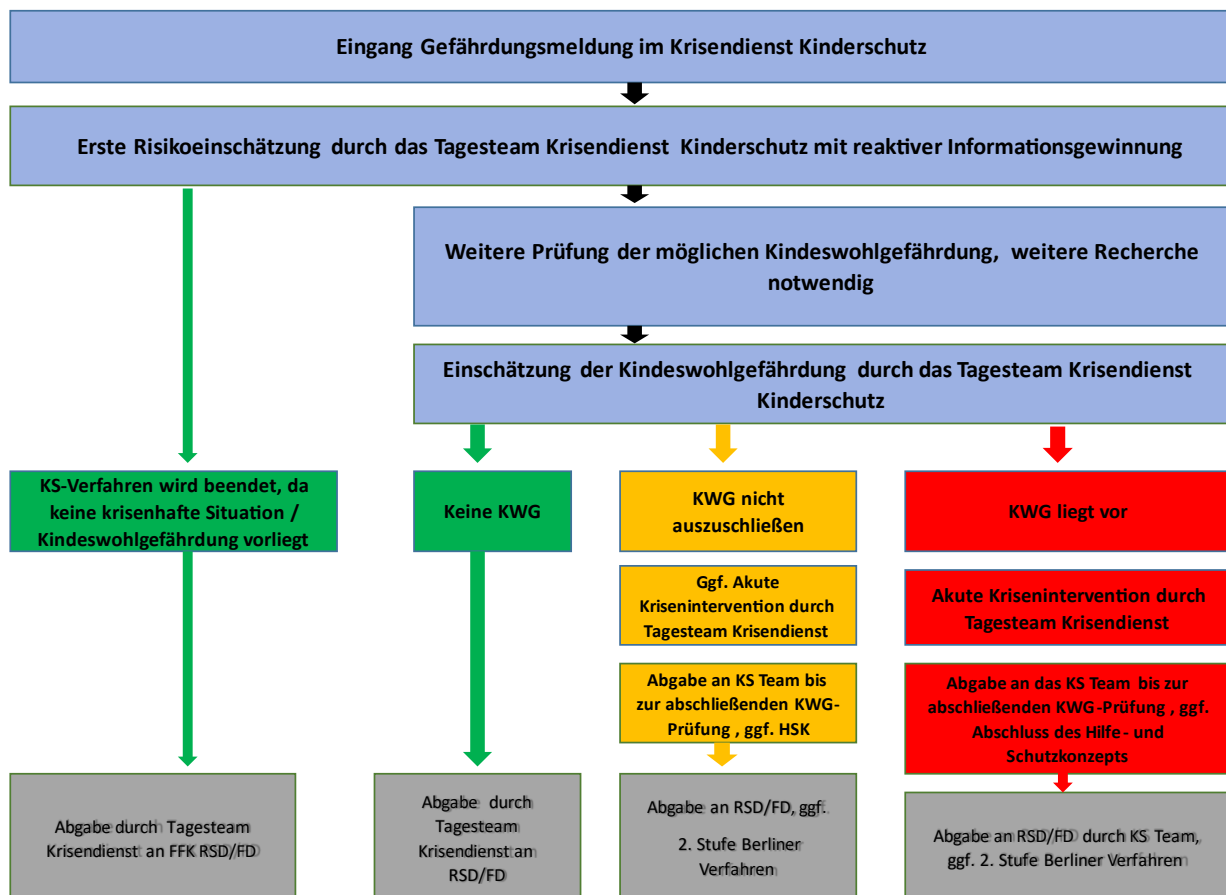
Eingang Gefährdungsmeldung im Krisendienst Kinderschutz

Erste Risikoeinschätzung durch das Tagesteam Krisendienst Kinderschutz mit reaktiver Informationsgewinnung

Weitere Prüfung der möglichen Kindeswohlgefährdung, weitere Recherche notwendig

Einschätzung der Kindeswohlgefährdung durch das Tagesteam Krisendienst Kinderschutz

KS-Verfahren wird beendet, da keine krisenhafte Situation / Kindeswohlgefährdung vorliegt

Abgabe durch Tagesteam Krisendienst an FFK RSD/FD

Keine KWG

Abgabe durch Tagesteam Krisendienst an RSD/FD

KWG nicht auszuschließen

Ggf. Akute Krisenintervention durch Tagesteam Krisendienst

Abgabe an KS Team bis zur abschließenden KWG-Prüfung , ggf. HSK

Abgabe an RSD/FD, ggf. 2. Stufe Berliner Verfahren

KWG liegt vor

Akute Krisenintervention durch Tagesteam Krisendienst

Abgabe an das KS Team bis zur abschließenden KWG-Prüfung , ggf. Abschluss des Hilfe- und Schutzkonzepts

Abgabe an RSD/FD durch KS Team, ggf. 2. Stufe Berliner Verfahren